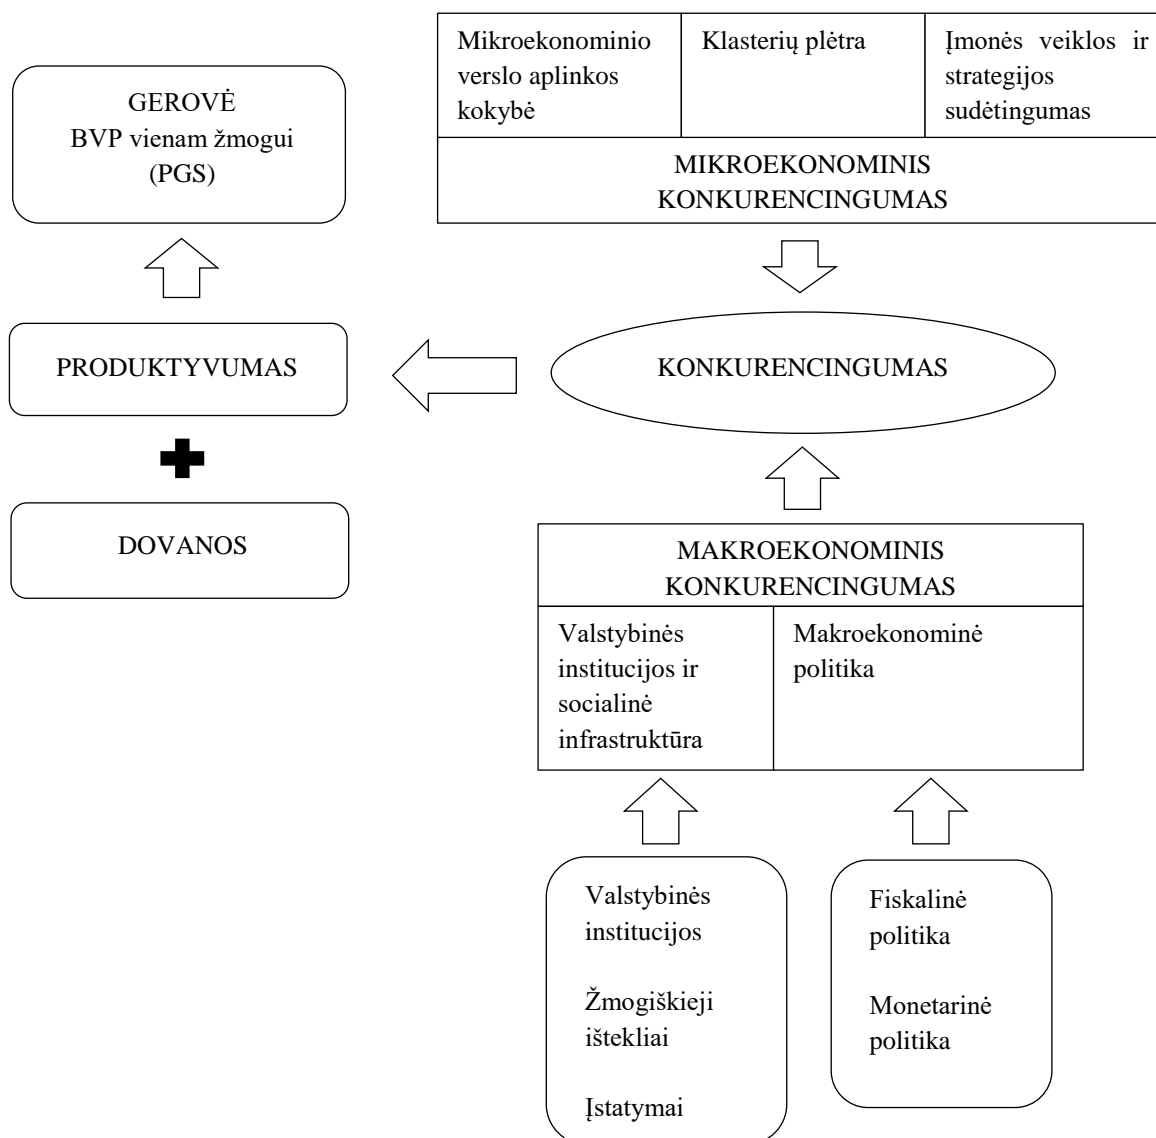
| Mikroekonominio verslo aplinkos kokybė | Klasterių plėtra | Įmonės veiklos ir strategijos sudėtingumas |
|---|---|---|

MIKROEKONOMINIS KONKURENCINGUMAS

GEROVĖ
BVP vienam žmogui
(PGS)

PRODUKTYVUMAS

KONKURENCINGUMAS

DOVANOS

MAKROEKONOMINIS KONKURENCINGUMAS

| Valstybinės institucijos ir socialinė infrastruktūra | Makroekonominė politika |
|---|---|

Valstybinės institucijos

Žmogiškieji ištekliai

Įstatymai

Fiskalinė politika

Monetarinė politika